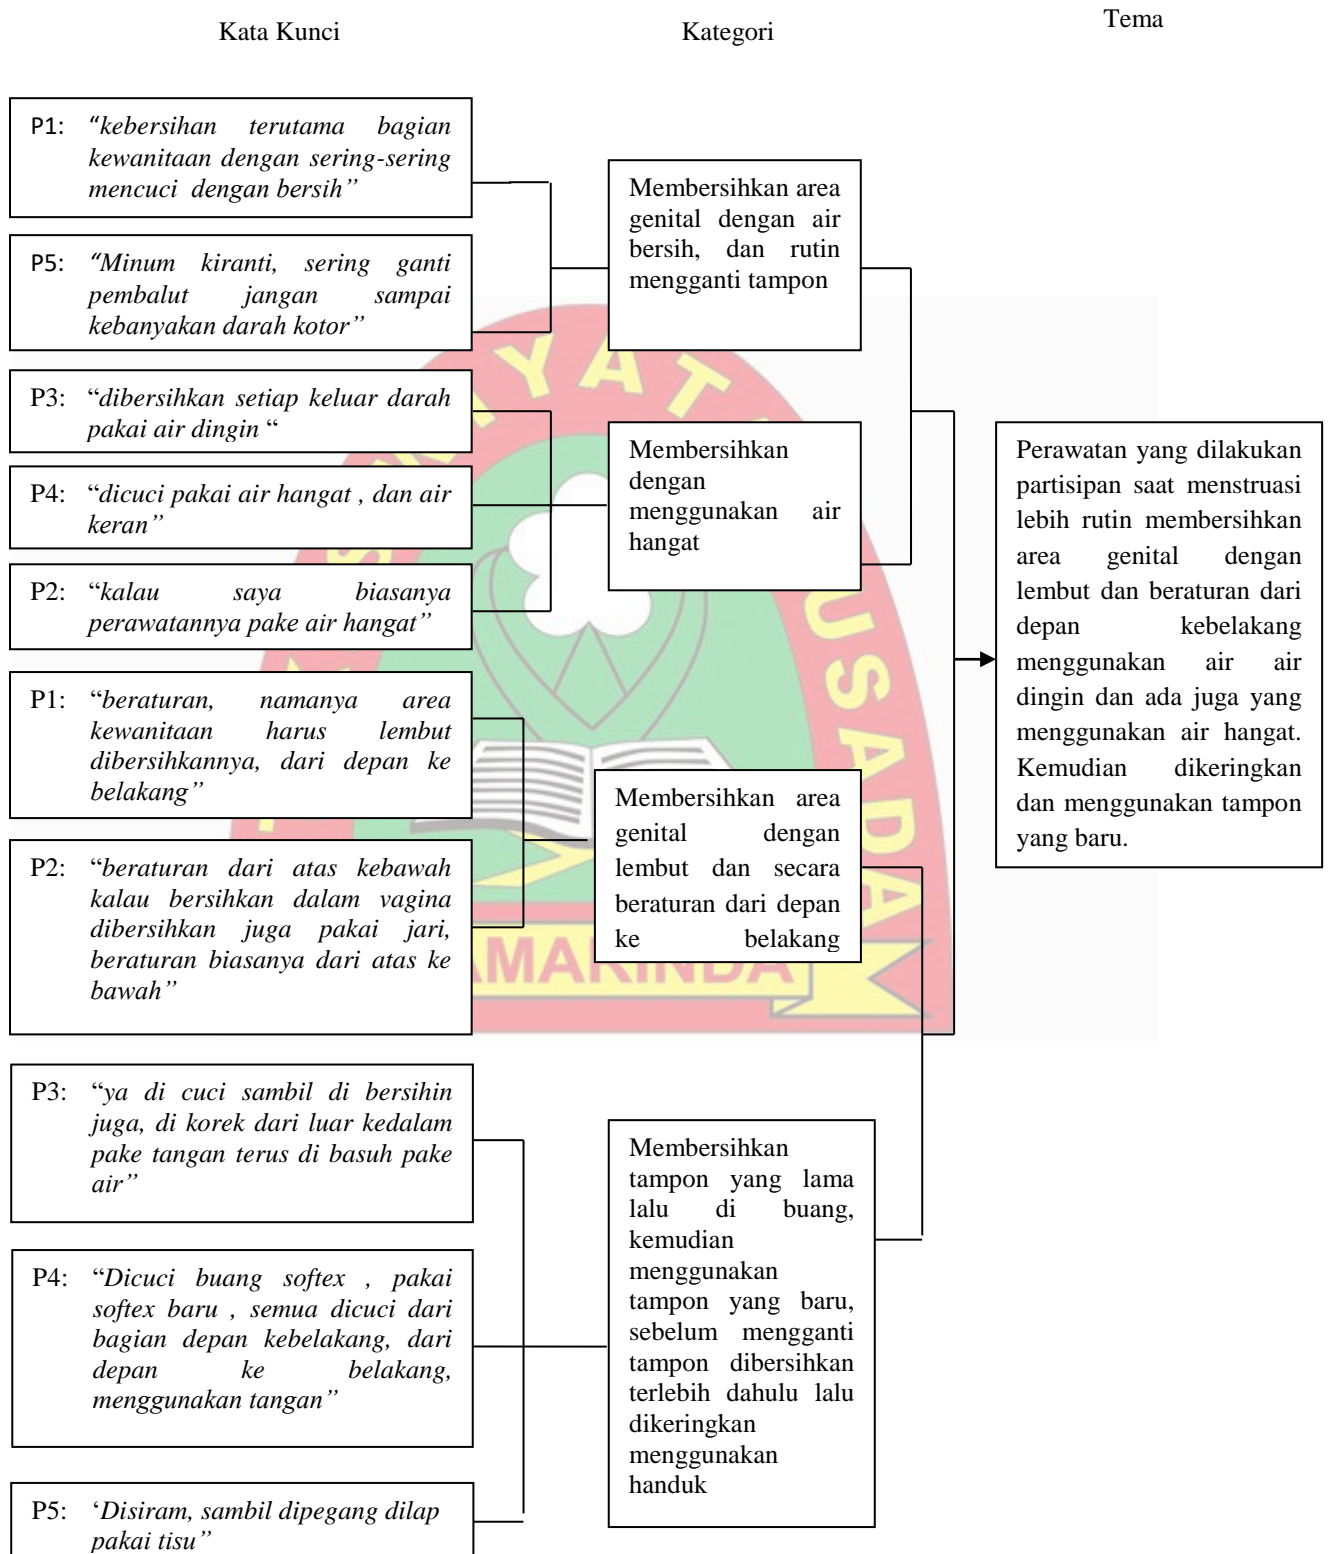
Kata Kunci

Kategori

Tema

P1: "kebersihan terutama bagian kewanitaan dengan sering-sering mencuci dengan bersih"

P5: "Minum kiranti, sering ganti pembalut jangan sampai kebanyakan darah kotor"

P3: "dibersihkan setiap keluar darah pakai air dingin "

P4: "dicuci pakai air hangat , dan air keran"

P2: "kalau saya biasanya perawatannya pake air hangat"

P1: "beraturan, namanya area kewanitaan harus lembut dibersihkannya, dari depan ke belakang"

P2: "beraturan dari atas kebawah kalau bersihkan dalam vagina dibersihkan juga pakai jari, beraturan biasanya dari atas ke bawah"

P3: "ya di cuci sambil di bersihin juga, di korek dari luar kedalam pake tangan terus di basuh pake air"

P4: "Dicuci buang softex , pakai softex baru , semua dicuci dari bagian depan kebelakang, dari depan ke belakang, menggunakan tangan"

P5: 'Disiram, sambil dipegang dilap pakai tisu"

Membersihkan area genital dengan air bersih, dan rutin mengganti tampon

Membersihkan dengan menggunakan air hangat

Membersihkan area genital dengan lembut dan secara beraturan dari depan ke belakang

Membersihkan tampon yang lama lalu di buang, kemudian menggunakan tampon yang baru, sebelum mengganti tampon dibersihkan terlebih dahulu lalu dikeringkan menggunakan handuk

Perawatan yang dilakukan partisipan saat menstruasi lebih rutin membersihkan area genital dengan lembut dan beraturan dari depan kebelakang menggunakan air air dingin dan ada juga yang menggunakan air hangat. Kemudian dikeringkan dan menggunakan tampon yang baru.

AMARINDA